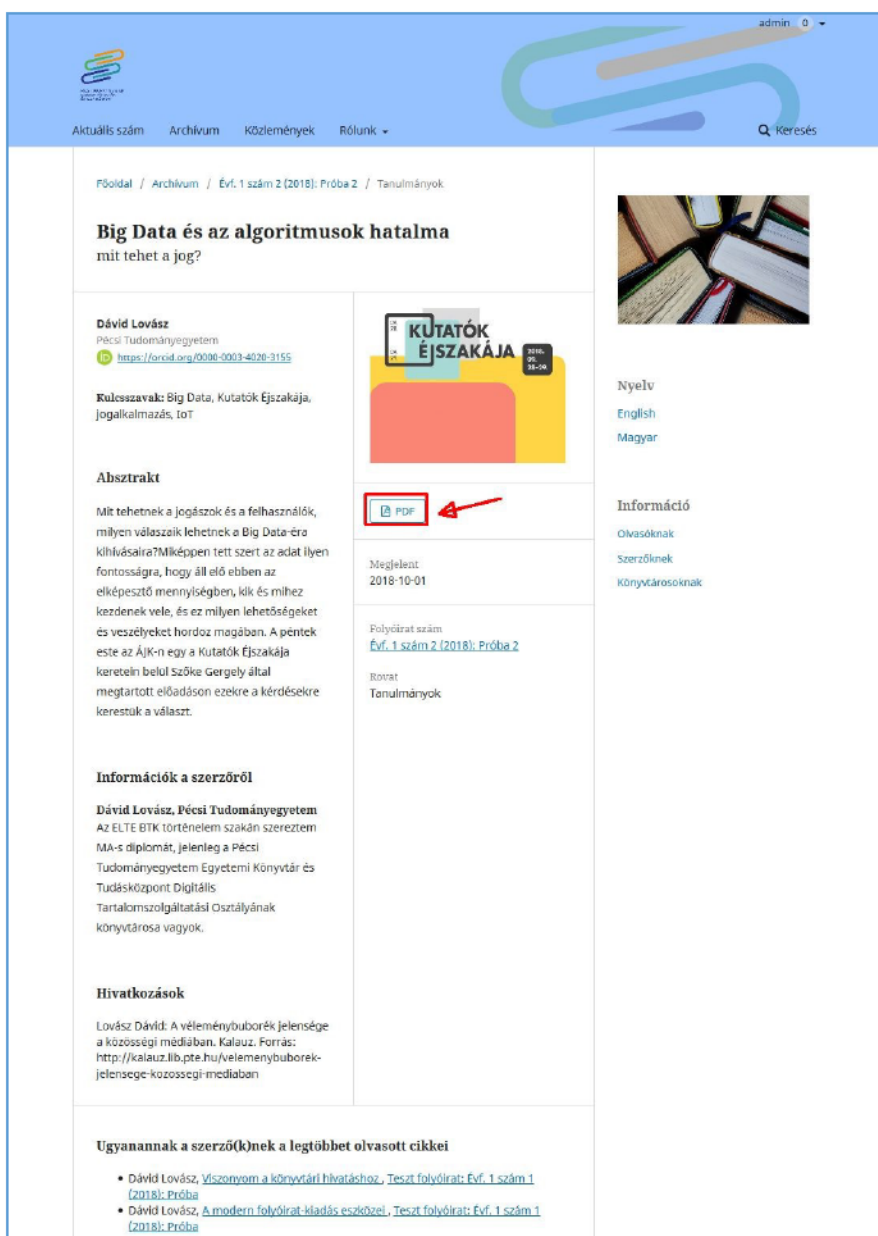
admin 0

Aktuális szám Archívum Közlemények Rólunk

Keresés

Főoldal / Archívum / Évf. 1 szám 2 (2018): Próba 2 / Tanulmányok

Big Data és az algoritmusok hatalma

mit tehet a jog?

Dávid Lovász
Pécsi Tudományegyetem
https://orcid.org/0000-0003-4020-3155

Kulcsszavak: Big Data, Kutatók Éjszakája, jogalkalmazás, IoT

Absztrakt

Mit tehetnek a jogászok és a felhasználók, milyen válaszaik lehetnek a Big Data-éra kihívásaira?Miképpen tett szert az adat ilyen fontosságra, hogy áll elő ebben az elképesztő mennyiségben, kik és mihez kezdenek vele, és ez milyen lehetőségeket és veszélyeket hordoz magában. A péntek este az ÁJK-n egy a Kutatók Éjszakája keretein belül Szőke Gergely által megtartott előadáson ezekre a kérdésekre kerestük a választ.

Információk a szerzőről

Dávid Lovász, Pécsi Tudományegyetem
Az ELTE BTK történelem szakán szereztem MA-s diplomát, jelenleg a Pécsi Tudományegyetem Egyetemi Könyvtár és Tudásközpont Digitális Tartalomszolgáltatási Osztályának könyvtárosa vagyok.

Hivatkozások

Lovász Dávid: A véleménybuborék jelensége a közösségi médiában. Kalauz. Forrás: http://kalauz.lib.pte.hu/velemenybuborek-jelensege-kozossegi-mediaban

KUTATÓK ÉJSZAKÁJA 2018. 09. 28-29.

PDF

Megjelent
2018-10-01

Folyóirat szám
Évf. 1 szám 2 (2018): Próba 2

Rovat
Tanulmányok

Nyelv
English
Magyar

Információ
Olvasóknak
Szerzőknek
Könyvtárosoknak

Ugyanannak a szerző(k)nek a legtöbbet olvasott cikkei

• Dávid Lovász, Viszonyom a könyvtári hivatáshoz , Teszt folyóirat: Évf. 1 szám 1 (2018): Próba
• Dávid Lovász, A modern folyóirat-kiadás eszközei , Teszt folyóirat: Évf. 1 szám 1 (2018): Próba